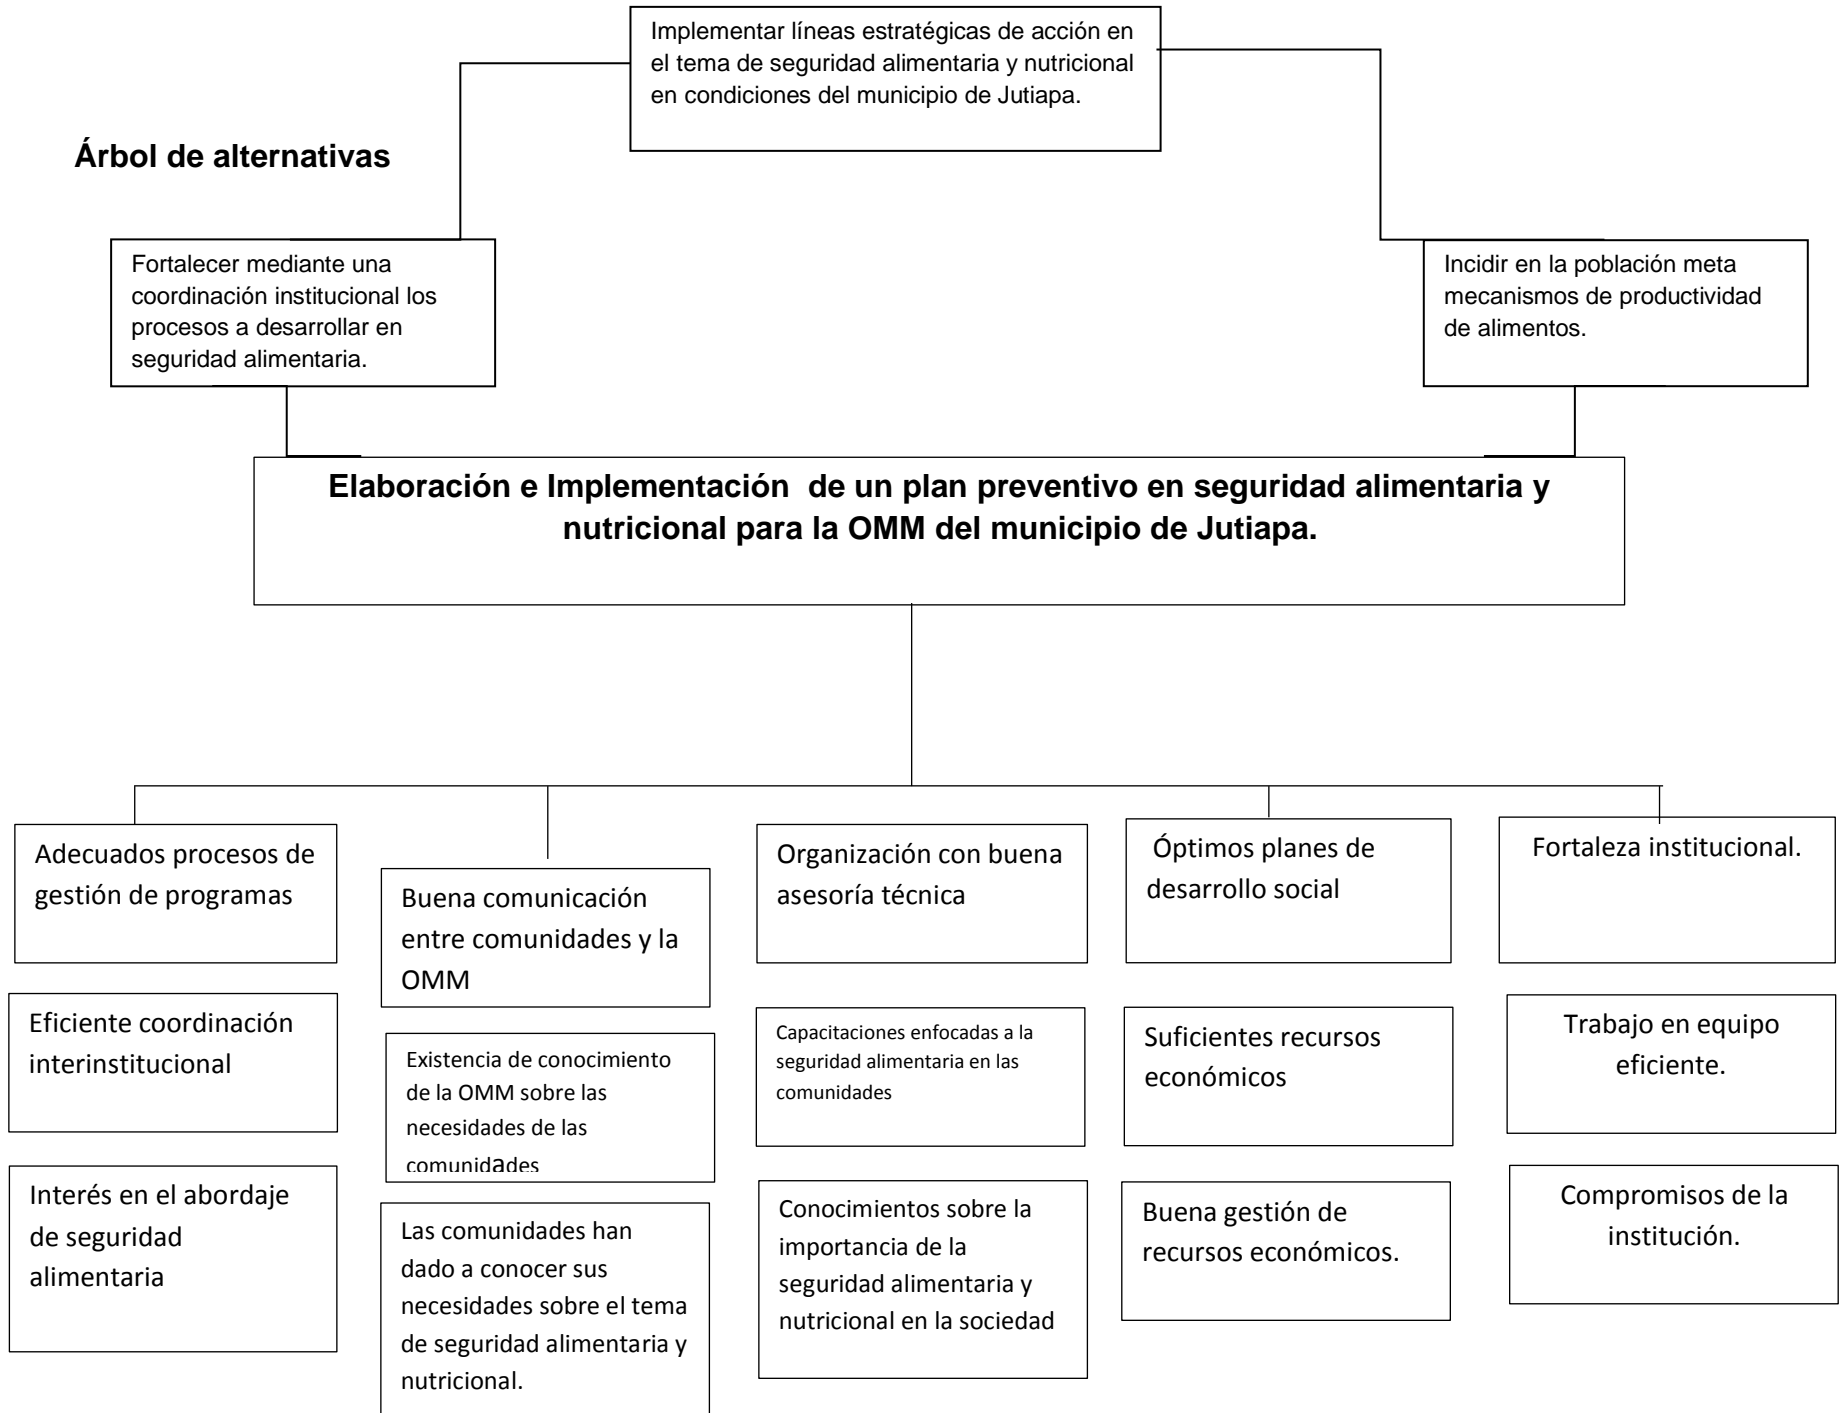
Implementar líneas estratégicas de acción en el tema de seguridad alimentaria y nutricional en condiciones del municipio de Jutiapa.

Árbol de alternativas

Fortalecer mediante una coordinación institucional los procesos a desarrollar en seguridad alimentaria.

Incidir en la población meta mecanismos de productividad de alimentos.

Elaboración e Implementación de un plan preventivo en seguridad alimentaria y nutricional para la OMM del municipio de Jutiapa.

Adecuados procesos de gestión de programas

Eficiente coordinación interinstitucional

Interés en el abordaje de seguridad alimentaria

Buena comunicación entre comunidades y la OMM

Existencia de conocimiento de la OMM sobre las necesidades de las comunidades

Las comunidades han dado a conocer sus necesidades sobre el tema de seguridad alimentaria y nutricional.

Organización con buena asesoría técnica

Capacitaciones enfocadas a la seguridad alimentaria en las comunidades

Conocimientos sobre la importancia de la seguridad alimentaria y nutricional en la sociedad

Óptimos planes de desarrollo social

Suficientes recursos económicos

Buena gestión de recursos económicos.

Fortaleza institucional.

Trabajo en equipo eficiente.

Compromisos de la institución.